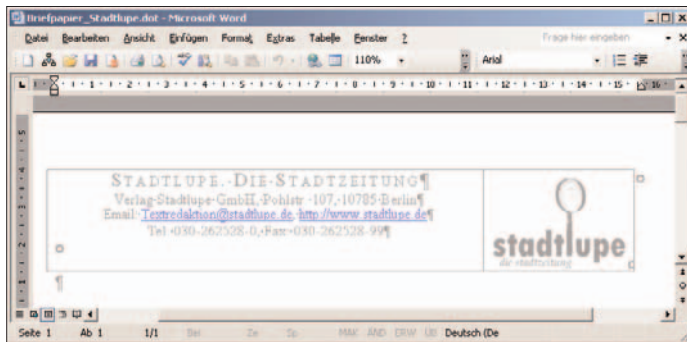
Briefpapier_Stadtlupe.dot - Microsoft Word

Datei Bearbeiten Ansicht Einfügen Format Extras Tabelle Fenster ?

Frage hier eingeben

110%

Arial

STADTLUPE.·DIE·STADTZEITUNG¶

Verlag·Stadtlupe·GmbH,·Pohlstr.·107,·10785·Berlin¶

Email:·Textredaktion@stadtlupe.de,·http://www.stadtlupe.de¶

Tel·030-262528-0,·Fax·030-262528-99¶

stadtlupe

die stadtzeitung

¶

Seite 1 Ab 1 1/1 Bei Ze Sp MAK ÄND ERW ÜB Deutsch (De